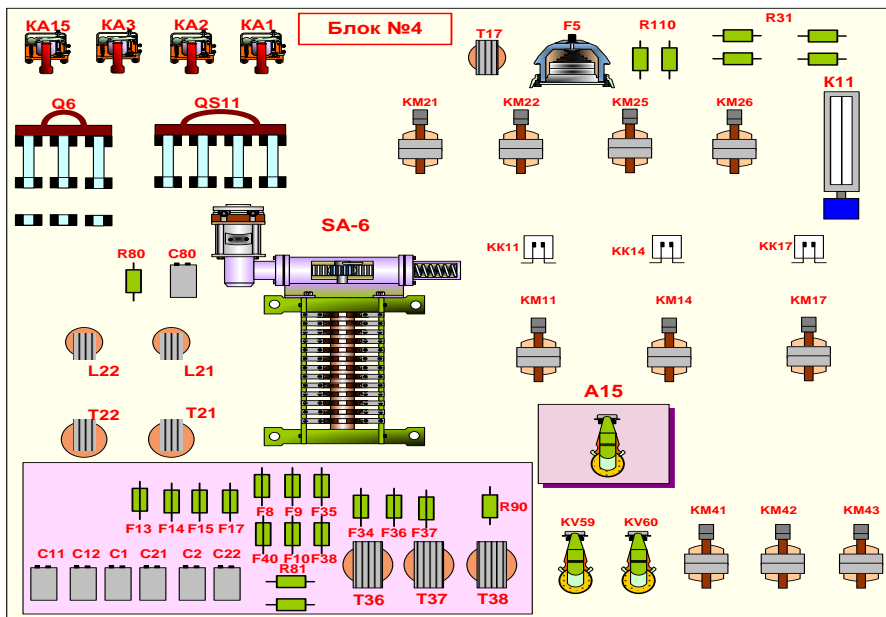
KA15 KA3 KA2 KA1

Блок №4

T17 F5 R110 R31

K11

Q6 QS11

KM21 KM22 KM25 KM26

SA-6

R80 C80

KK11 KK14 KK17

KM11 KM14 KM17

L22 L21

A15

T22 T21

F13 F14 F15 F17 F8 F9 F35 F40 F10 F38 F34 F36 F37 R90

C11 C12 C1 C21 C2 C22 R81

T36 T37 T38

KV59 KV60

KM41 KM42 KM43